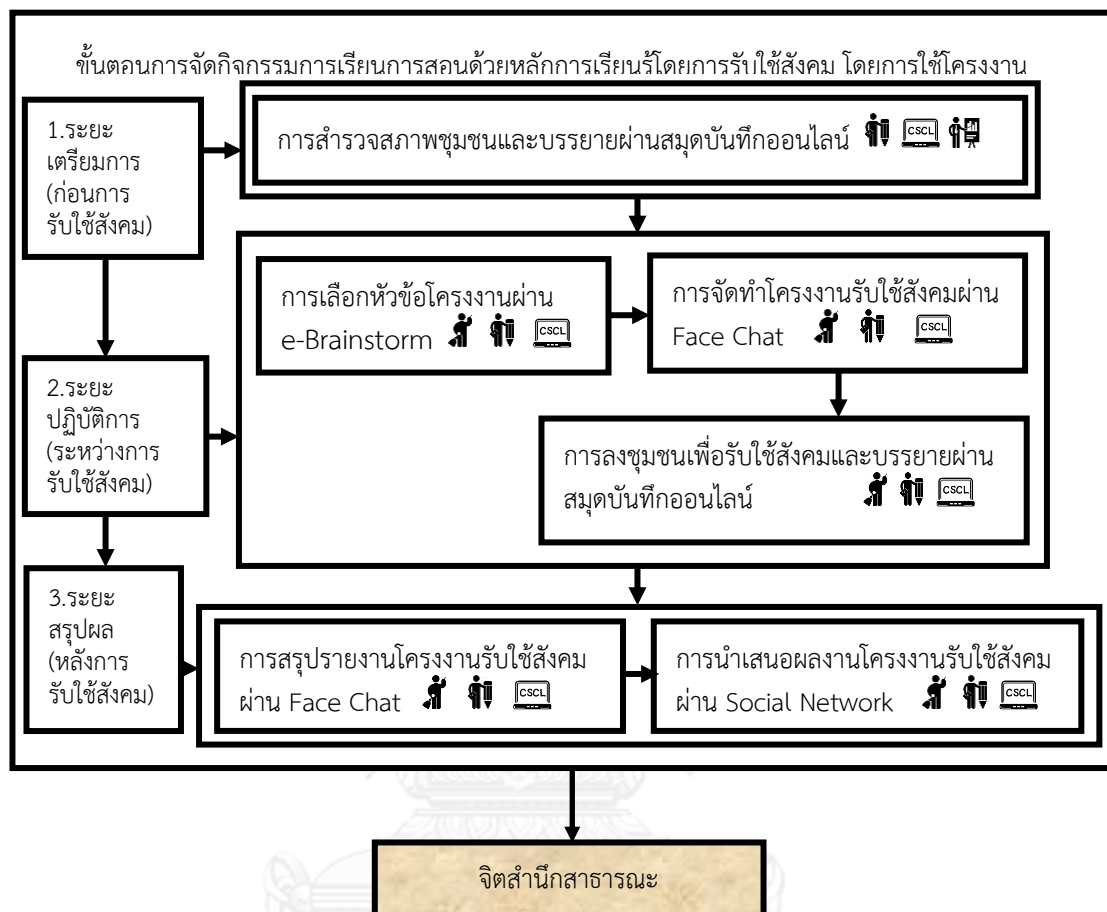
ขั้นตอนการจัดกิจกรรมการเรียนการสอนด้วยหลักการเรียนรู้โดยการรับใช้สังคม โดยการใช้โครงงาน

1.ระยะเตรียมการ (ก่อนการรับใช้สังคม)

การสำรวจสภาพชุมชนและบรรยายผ่านสมุดบันทึกออนไลน์ CSCL

2.ระยะปฏิบัติการ (ระหว่างการรับใช้สังคม)

การเลือกหัวข้อโครงงานผ่าน e-Brainstorm CSCL

การจัดทำโครงงานรับใช้สังคมผ่าน Face Chat CSCL

การลงชุมชนเพื่อรับใช้สังคมและบรรยายผ่านสมุดบันทึกออนไลน์ CSCL

3.ระยะสรุปผล (หลังการรับใช้สังคม)

การสรุปรายงานโครงงานรับใช้สังคมผ่าน Face Chat CSCL

การนำเสนอผลงานโครงงานรับใช้สังคมผ่าน Social Network CSCL

จิตสำนึกสาธารณะ